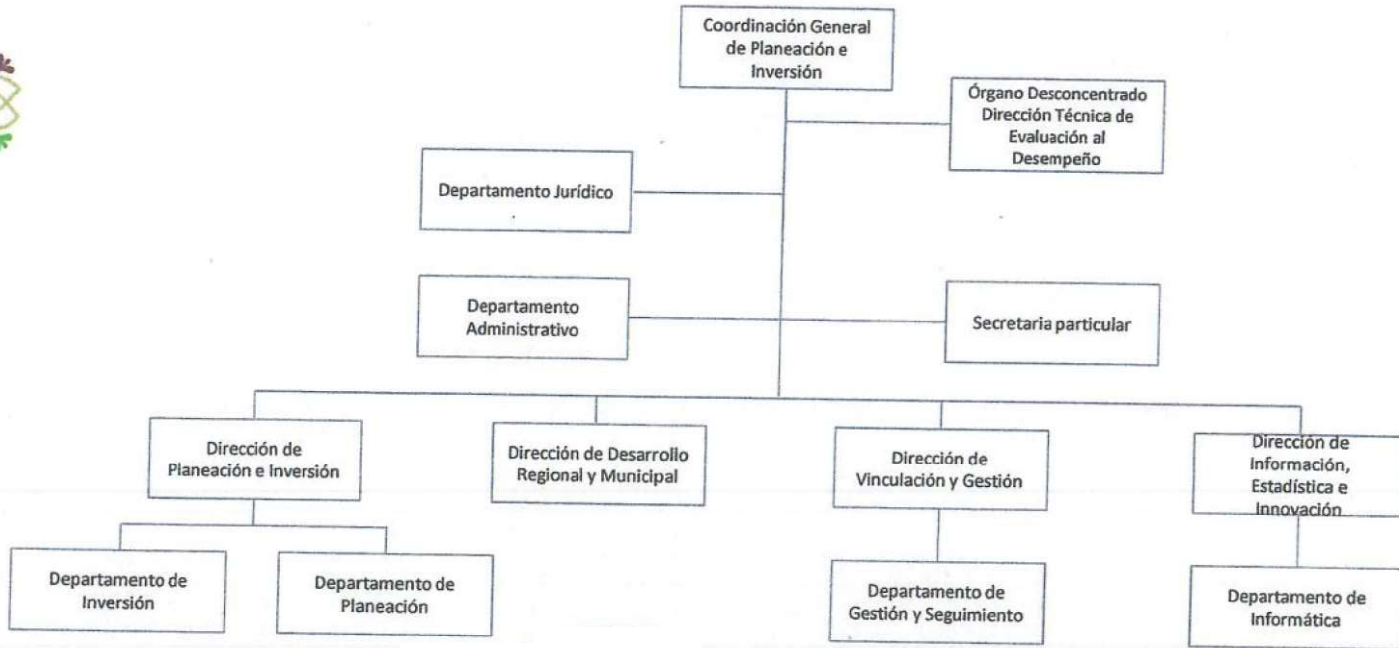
Coordinación General de Planeación e Inversión

Órgano Desconcentrado Dirección Técnica de Evaluación al Desempeño

Departamento Jurídico

Departamento Administrativo

Secretaria particular

Dirección de Planeación e Inversión

Dirección de Desarrollo Regional y Municipal

Dirección de Vinculación y Gestión

Dirección de Información, Estadística e Innovación

Departamento de Inversión

Departamento de Planeación

Departamento de Gestión y Seguimiento

Departamento de Informática